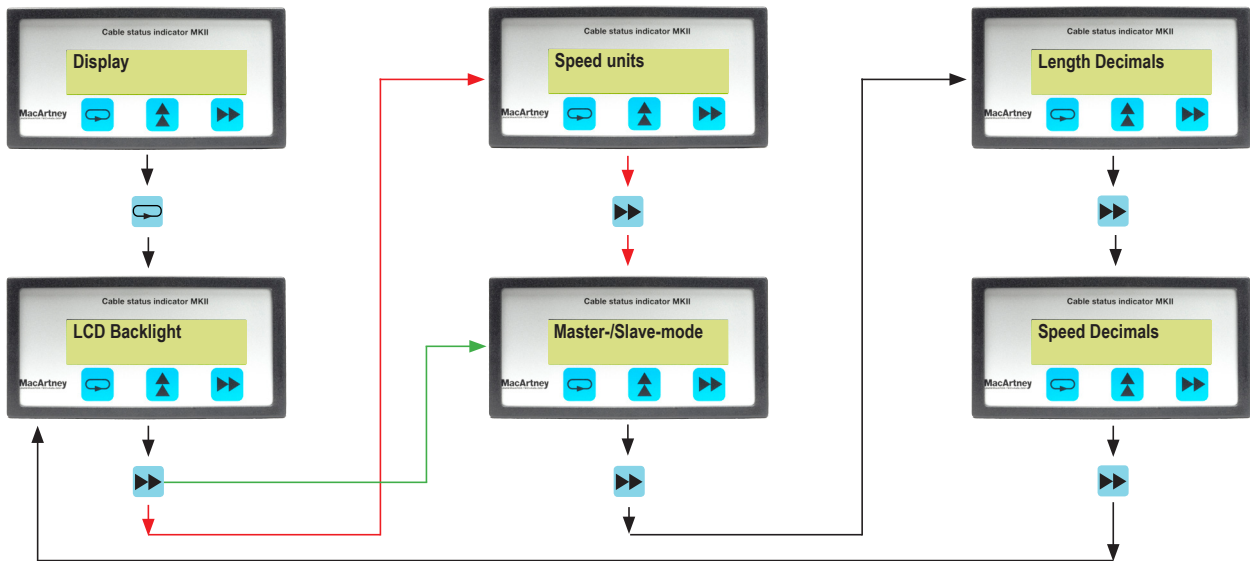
Cable status indicator MKII

Display

MacArtney

Cable status indicator MKII

LCD Backlight

MacArtney

Cable status indicator MKII

Speed units

MacArtney

Cable status indicator MKII

Master-/Slave-mode

MacArtney

Cable status indicator MKII

Length Decimals

MacArtney

Cable status indicator MKII

Speed Decimals

MacArtney